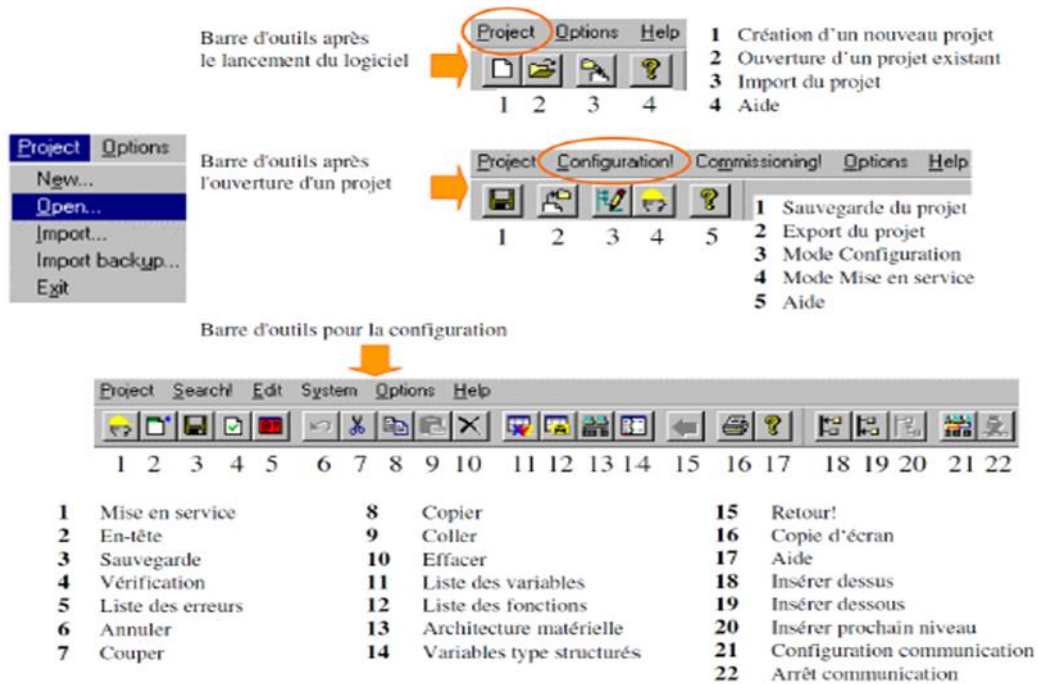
Barre d'outils après le lancement du logiciel

Project Options Help

1 2 3 4

1 Création d'un nouveau projet
2 Ouverture d'un projet existant
3 Import du projet
4 Aide

Project Options
New...
Open...
Import...
Import backup...
Exit

Barre d'outils après l'ouverture d'un projet

Project Configuration! Commissioning! Options Help

1 2 3 4 5

1 Sauvegarde du projet
2 Export du projet
3 Mode Configuration
4 Mode Mise en service
5 Aide

Barre d'outils pour la configuration

Project Search! Edit System Options Help

1 2 3 4 5 6 7 8 9 10 11 12 13 14 15 16 17 18 19 20 21 22

1 Mise en service
2 En-tête
3 Sauvegarde
4 Vérification
5 Liste des erreurs
6 Annuler
7 Couper

8 Copier
9 Coller
10 Effacer
11 Liste des variables
12 Liste des fonctions
13 Architecture matérielle
14 Variables type structurés

15 Retour!
16 Copie d'écran
17 Aide
18 Insérer dessus
19 Insérer dessous
20 Insérer prochain niveau
21 Configuration communication
22 Arrêt communication